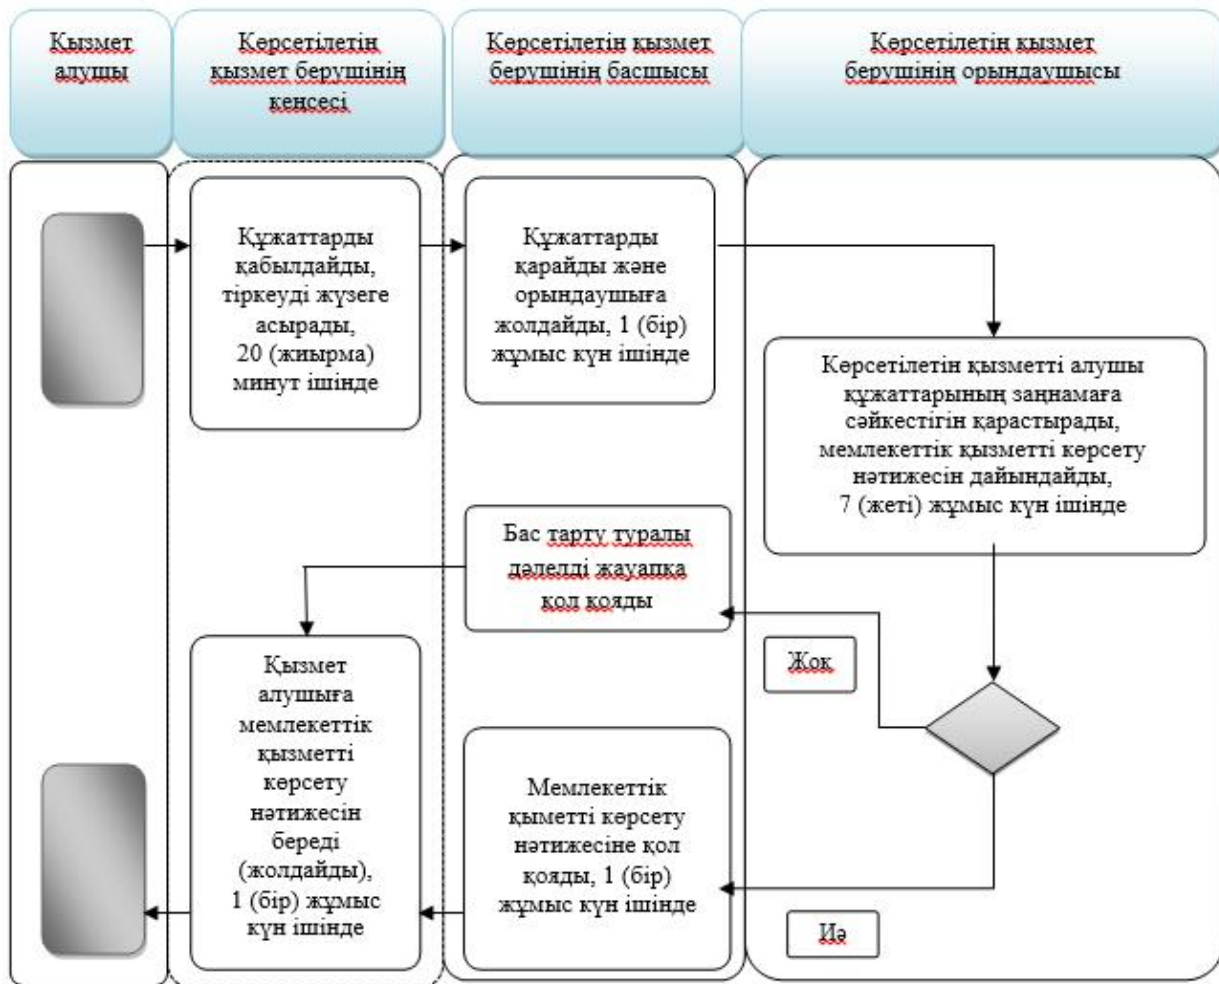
Қызмет алушы

Көрсетілетін қызмет берушінің кеңсесі

Көрсетілетін қызмет берушінің басшысы

Көрсетілетін қызмет берушінің орындаушысы

Құжаттарды қабылдайды, тіркеуді жүзеге асырады, 20 (жиырма) минут ішінде

Құжаттарды қарайды және орындаушыға жолдайды, 1 (бір) жұмыс күн ішінде

Көрсетілетін қызметті алушы құжаттарының заңнамаға сәйкестігін қарастырады, мемлекеттік қызметті көрсету нәтижесін дайындайды, 7 (жеті) жұмыс күн ішінде

Бас тарту туралы дәлелді жауапқа қол қояды

Жоқ

Қызмет алушыға мемлекеттік қызметті көрсету нәтижесін береді (жолдайды), 1 (бір) жұмыс күн ішінде

Мемлекеттік қыметті көрсету нәтижесіне қол қояды, 1 (бір) жұмыс күн ішінде

Иә